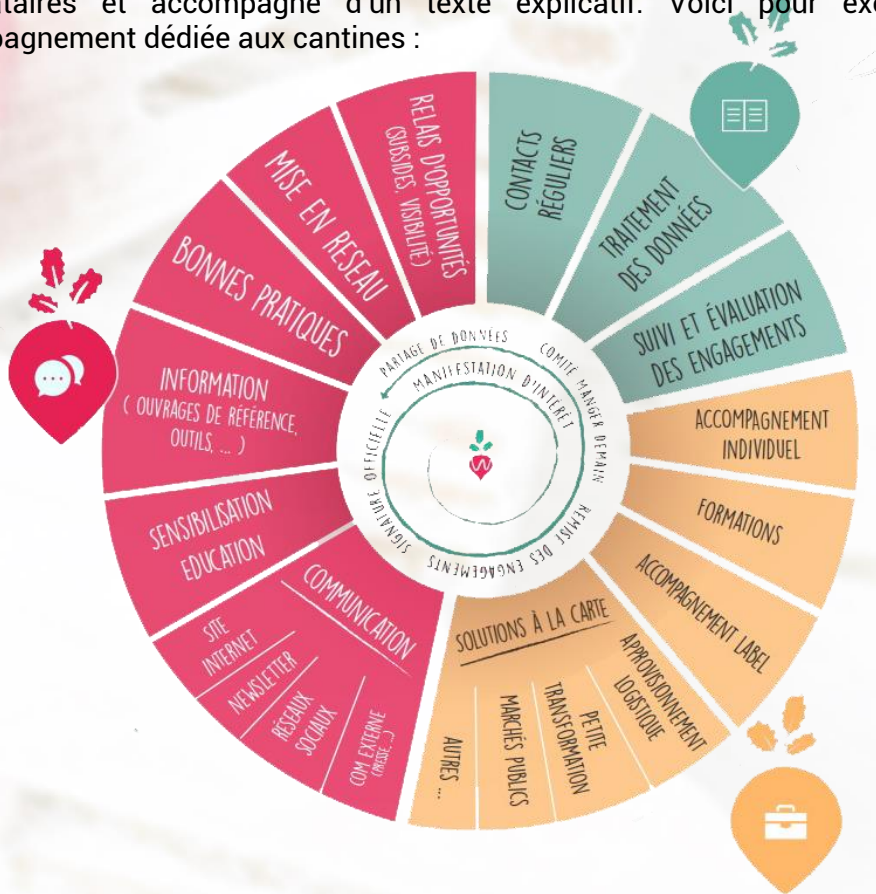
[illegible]itaires et accompagné d'un texte explicatif. Voici pour exe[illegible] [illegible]pagnement dédiée aux cantines :

CONTACTS RÉGULIERS

TRAITEMENT DES DONNÉES

SUIVI ET ÉVALUATION DES ENGAGEMENTS

ACCOMPAGNEMENT INDIVIDUEL

FORMATIONS

ACCOMPAGNEMENT LABEL

SOLUTIONS À LA CARTE

APPROVISIONNEMENT LOGISTIQUE

PETITE TRANSFORMATION

MARCHÉS PUBLICS

AUTRES ...

COMMUNICATION

SITE INTERNET

NEWSLETTER

RÉSEAUX SOCIAUX

COM EXTERNE (PRESSE,...)

SENSIBILISATION EDUCATION

INFORMATION ( OUVRAGES DE RÉFÉRENCE, OUTILS, ... )

BONNES PRATIQUES

MISE EN RESEAU

RELAIS D'OPPORTUNITÉS (SUBSIDES, VISIBILITÉ)

PARTAGE DE DONNÉES

COMITÉ MANGER DEMAIN

REMISE DES ENGAGEMENTS

SIGNATURE OFFICIELLE

MANIFESTATION D'INTÉRÊT